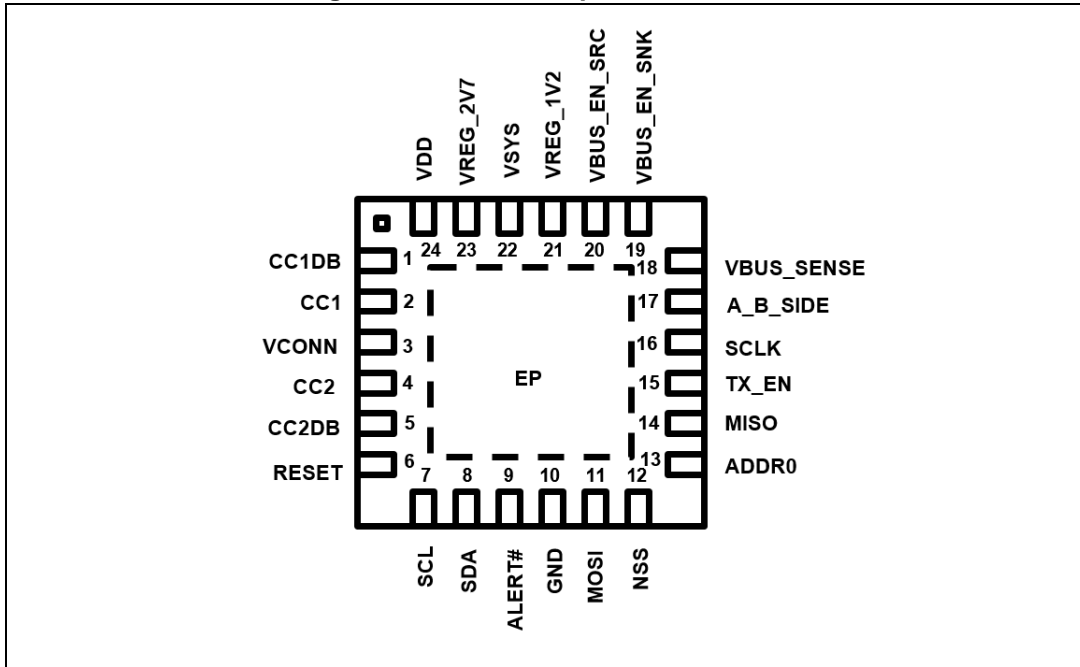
VDD
VREG_2V7
VSYS
VREG_1V2
VBUS_EN_SRC
VBUS_EN_SNK

24 23 22 21 20 19

CC1DB 1
CC1 2
VCONN 3
CC2 4
CC2DB 5
RESET 6

18 VBUS_SENSE
17 A_B_SIDE
16 SCLK
15 TX_EN
14 MISO
13 ADDR0

EP

7 8 9 10 11 12

SCL
SDA
ALERT#
GND
MOSI
NSS